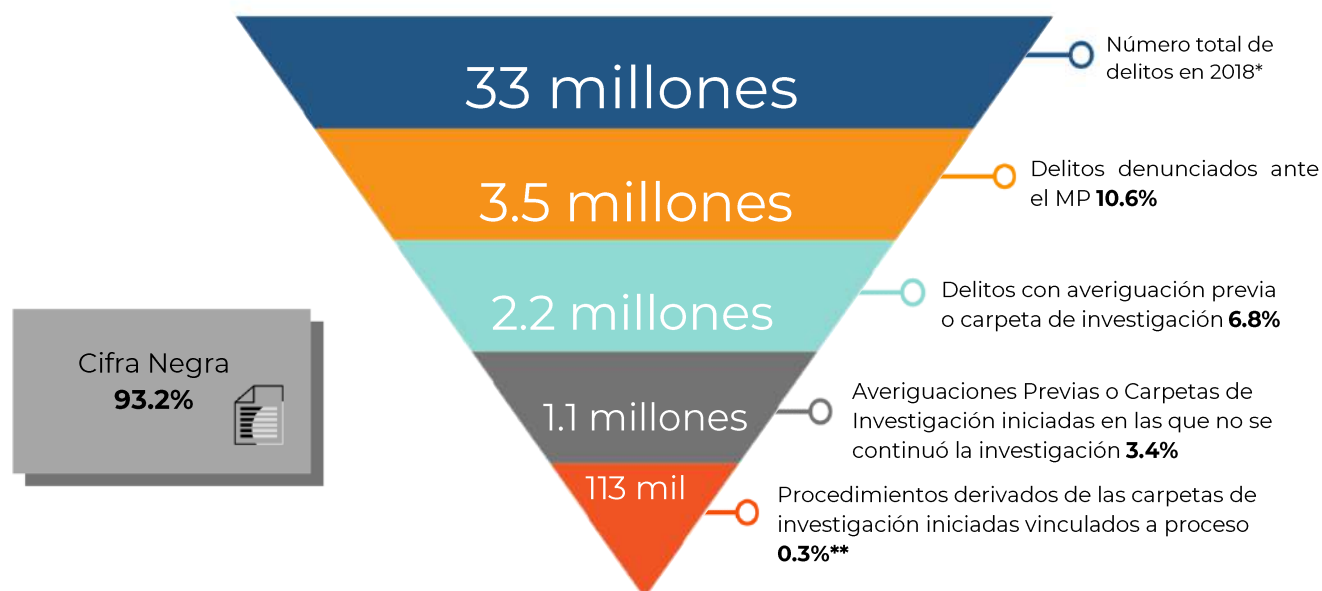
33 millones

Número total de delitos en 2018*

3.5 millones

Delitos denunciados ante el MP **10.6%**

2.2 millones

Delitos con averiguación previa o carpeta de investigación **6.8%**

Cifra Negra
**93.2%**

1.1 millones

Averiguaciones Previas o Carpetas de Investigación iniciadas en las que no se continuó la investigación **3.4%**

113 mil

Procedimientos derivados de las carpetas de investigación iniciadas vinculados a proceso **0.3%****